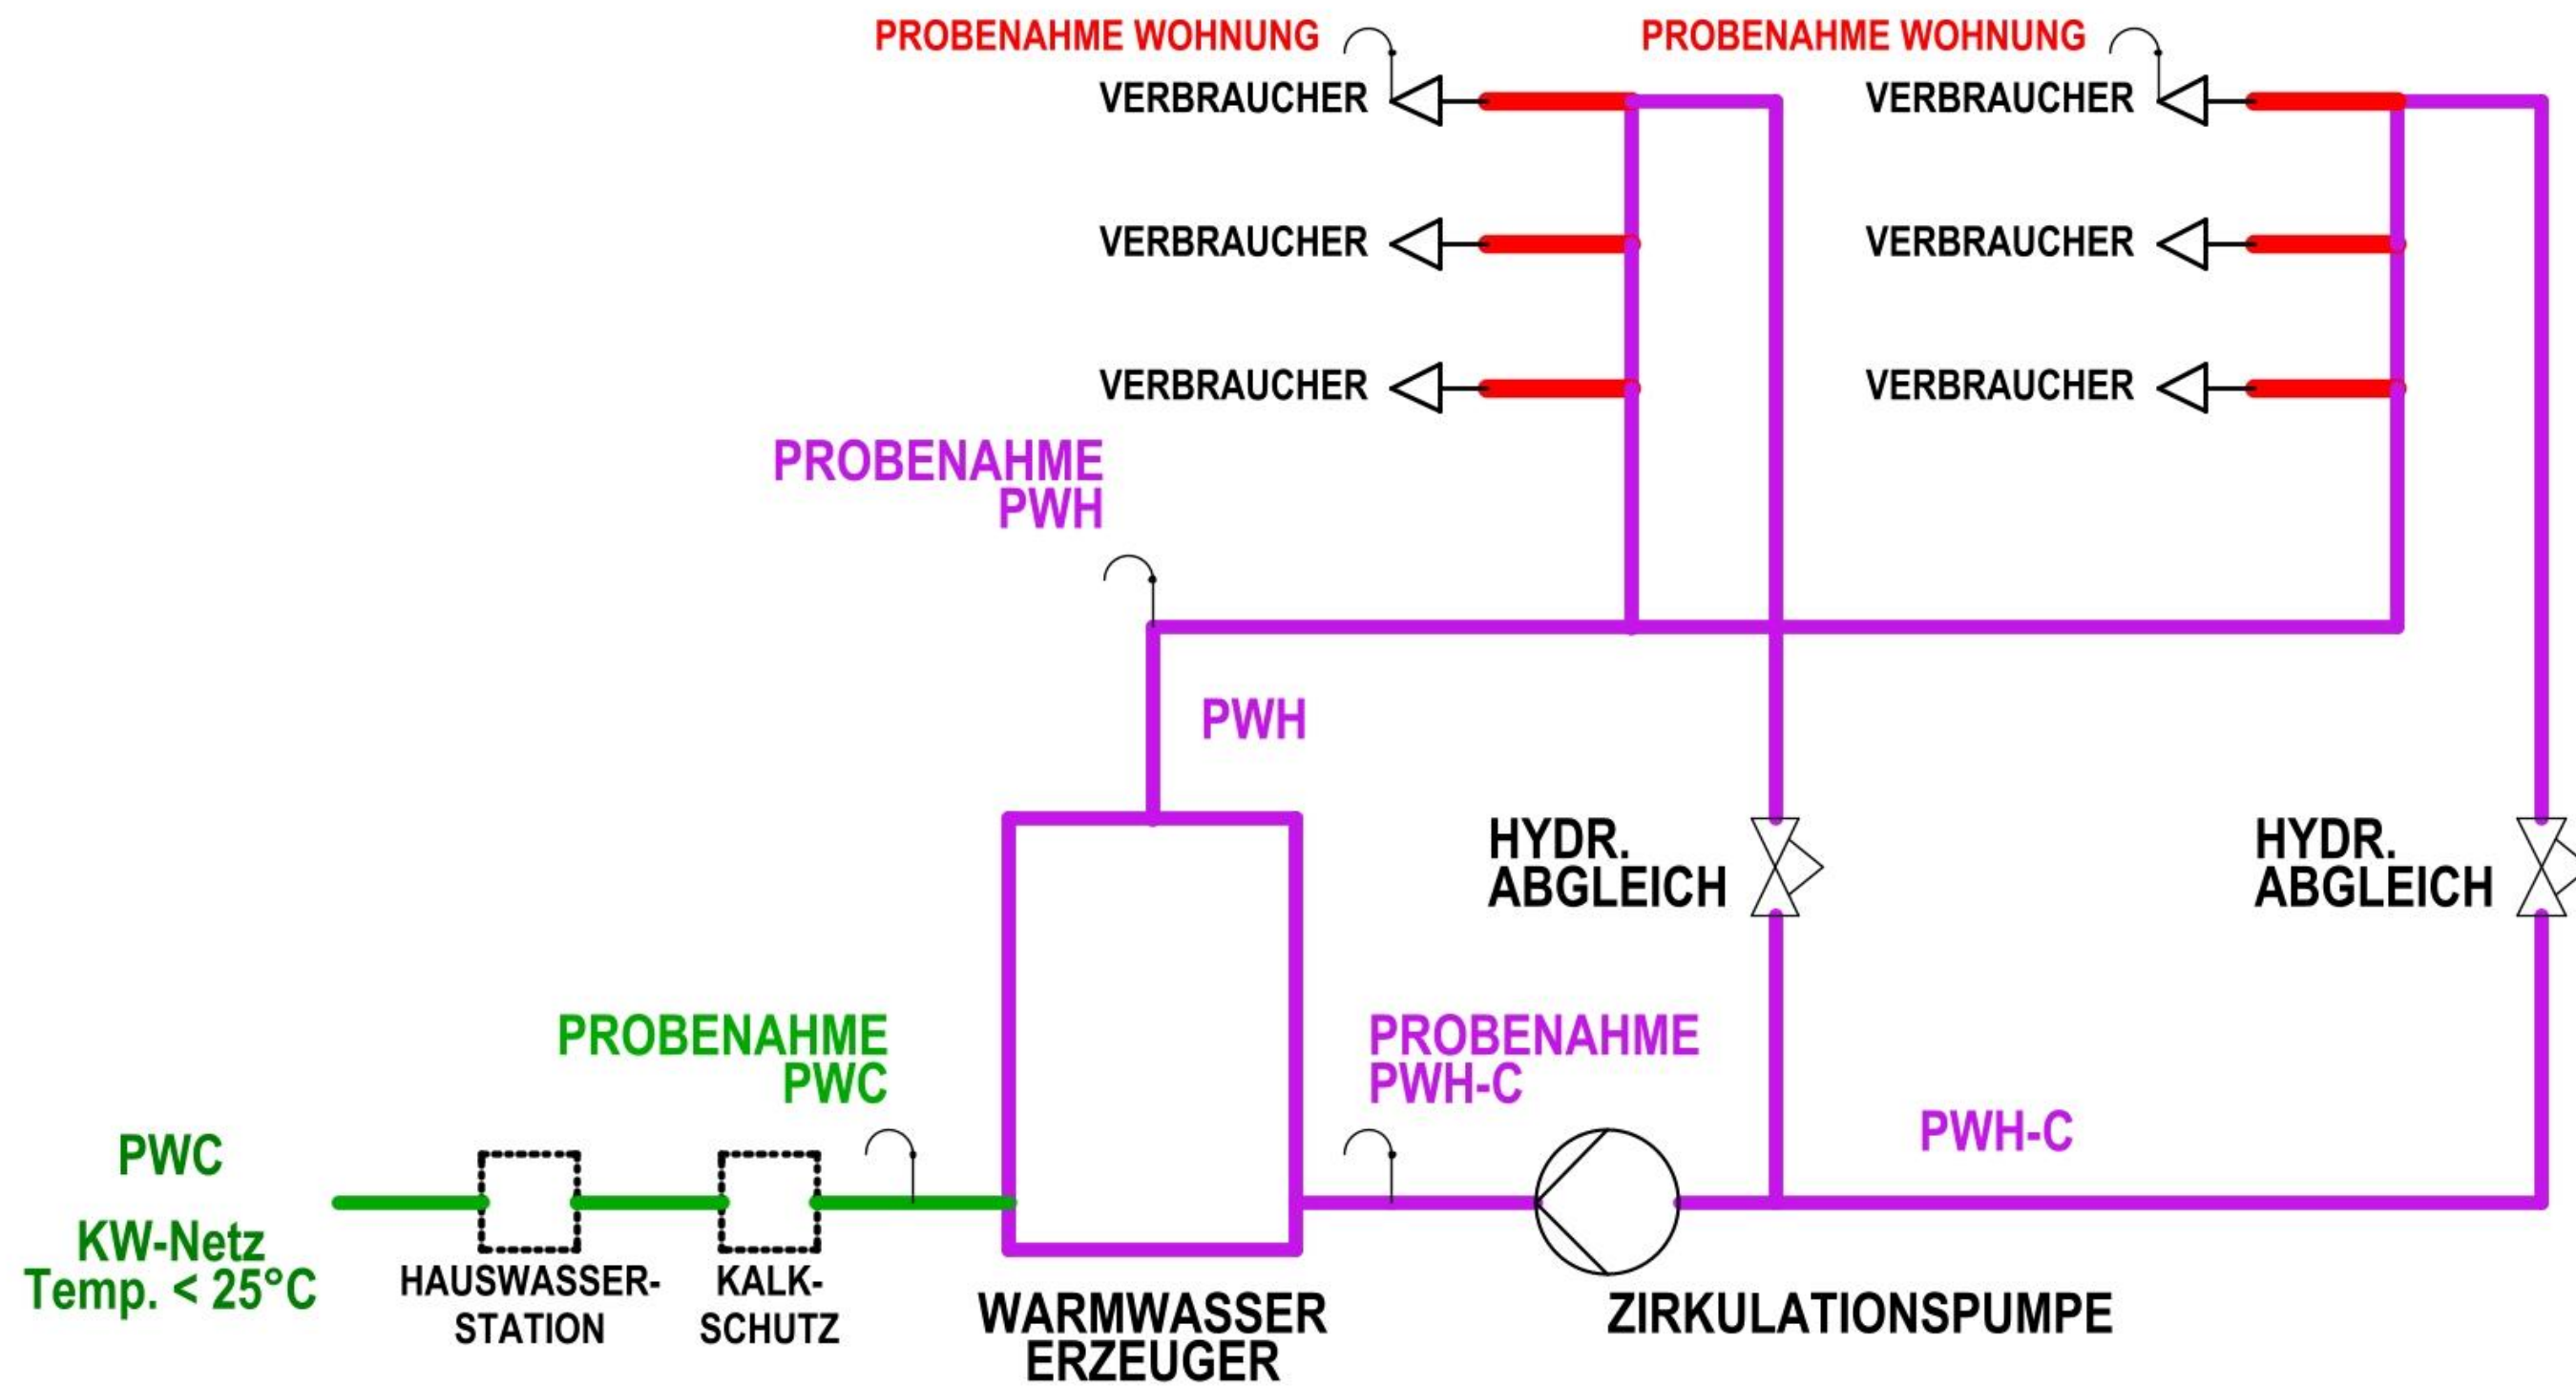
PROBENAHME WOHNUNG

PROBENAHME WOHNUNG

VERBRAUCHER

VERBRAUCHER

VERBRAUCHER

VERBRAUCHER

VERBRAUCHER

VERBRAUCHER

PROBENAHME PWH

PWH

HYDR. ABGLEICH

HYDR. ABGLEICH

PROBENAHME PWC

PROBENAHME PWH-C

PWH-C

PWC

KW-Netz Temp. < 25°C

HAUSWASSER-STATION

KALK-SCHUTZ

WARMWASSER ERZEUGER

ZIRKULATIONSPUMPE